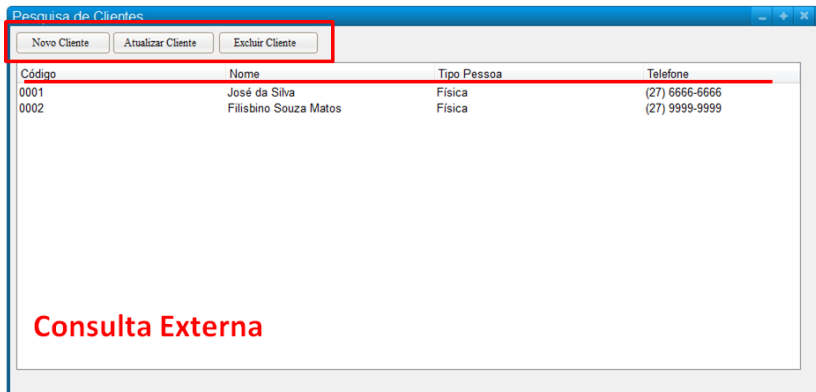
Pesquisa de Clientes

Novo Cliente | Atualizar Cliente | Excluir Cliente

| Código | Nome | Tipo Pessoa | Telefone |
|---|---|---|---|
| 0001 | José da Silva | Física | (27) 6666-6666 |
| 0002 | Filisbino Souza Matos | Física | (27) 9999-9999 |

Consulta Externa